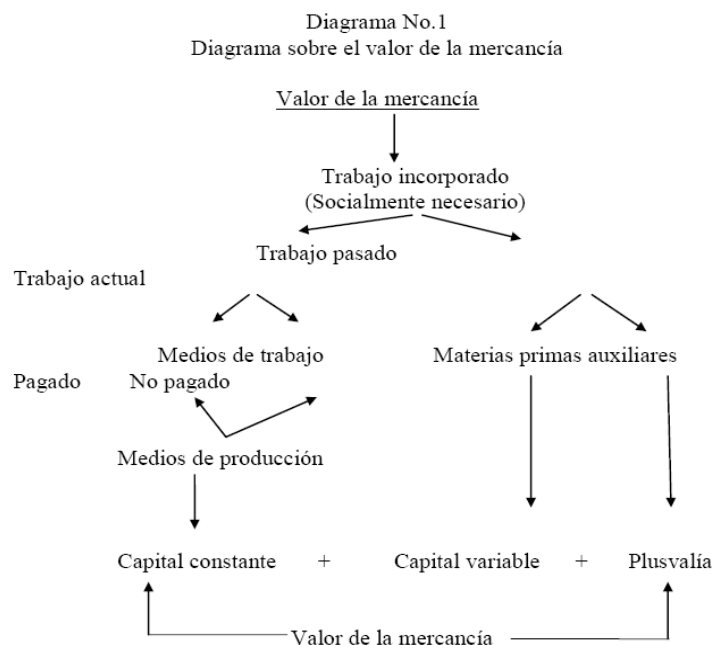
Diagrama No.1
Diagrama sobre el valor de la mercancía

Valor de la mercancía

Trabajo incorporado
(Socialmente necesario)

Trabajo pasado

Trabajo actual

Medios de trabajo

Materias primas auxiliares

Pagado

No pagado

Medios de producción

Capital constante + Capital variable + Plusvalía

Valor de la mercancía